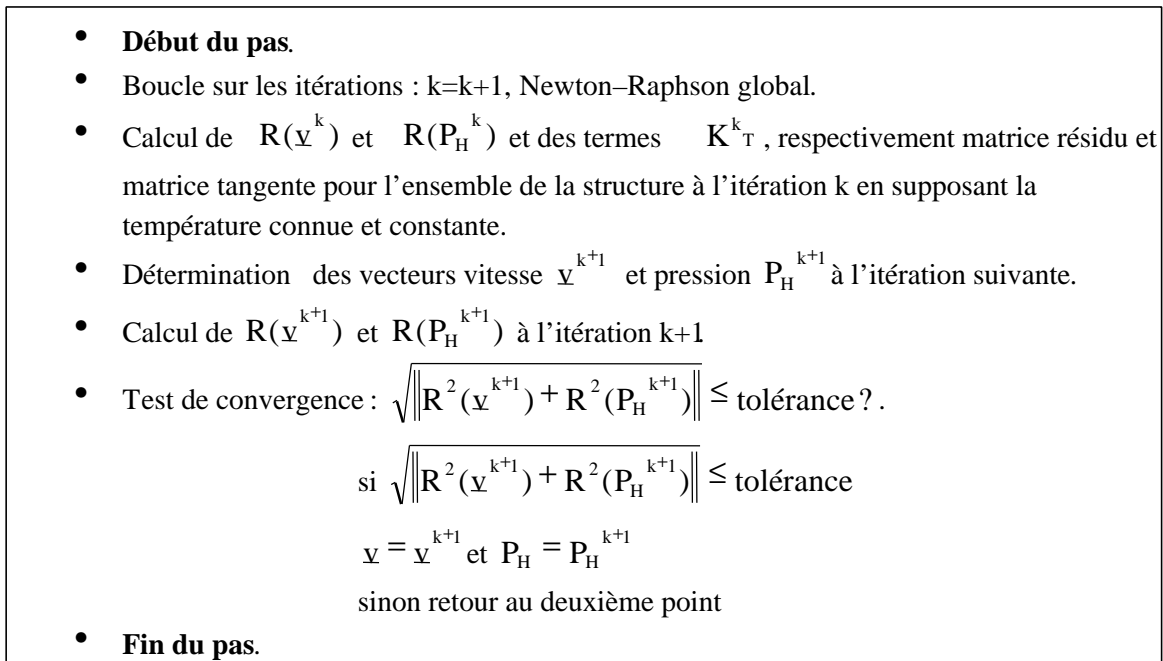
- **Début du pas**.
- Boucle sur les itérations : k=k+1, Newton–Raphson global.
- Calcul de $R(\underline{v}^{k})$ et $R(P_H{}^{k})$ et des termes $K^{k}{}_{T}$, respectivement matrice résidu et matrice tangente pour l'ensemble de la structure à l'itération k en supposant la température connue et constante.
- Détermination des vecteurs vitesse $\underline{v}^{k+1}$ et pression $P_H{}^{k+1}$ à l'itération suivante.
- Calcul de $R(\underline{v}^{k+1})$ et $R(P_H{}^{k+1})$ à l'itération k+1
- Test de convergence : $\sqrt{\left\|R^2(\underline{v}^{k+1}) + R^2(P_H{}^{k+1})\right\|} \leq$ tolérance ? .

si $\sqrt{\left\|R^2(\underline{v}^{k+1}) + R^2(P_H{}^{k+1})\right\|} \leq$ tolérance

$\underline{v} = \underline{v}^{k+1}$ et $P_H = P_H{}^{k+1}$

sinon retour au deuxième point

- **Fin du pas**.